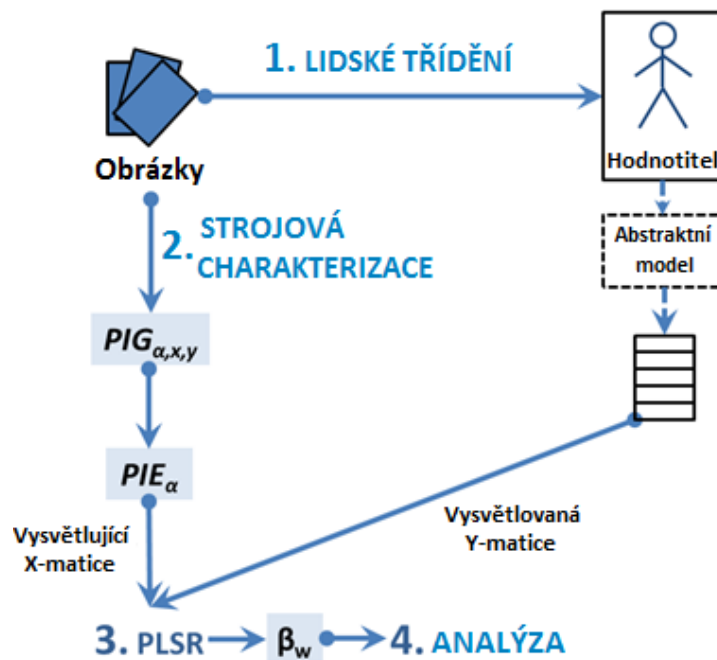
1. LIDSKÉ TŘÍDĚNÍ

Obrázky

Hodnotitel

2. STROJOVÁ CHARAKTERIZACE

Abstraktní model

$PIG_{\alpha,x,y}$

$PIE_{\alpha}$

Vysvětlující X-matice

Vysvětlovaná Y-matice

3. PLSR → $\beta_w$ → 4. ANALÝZA